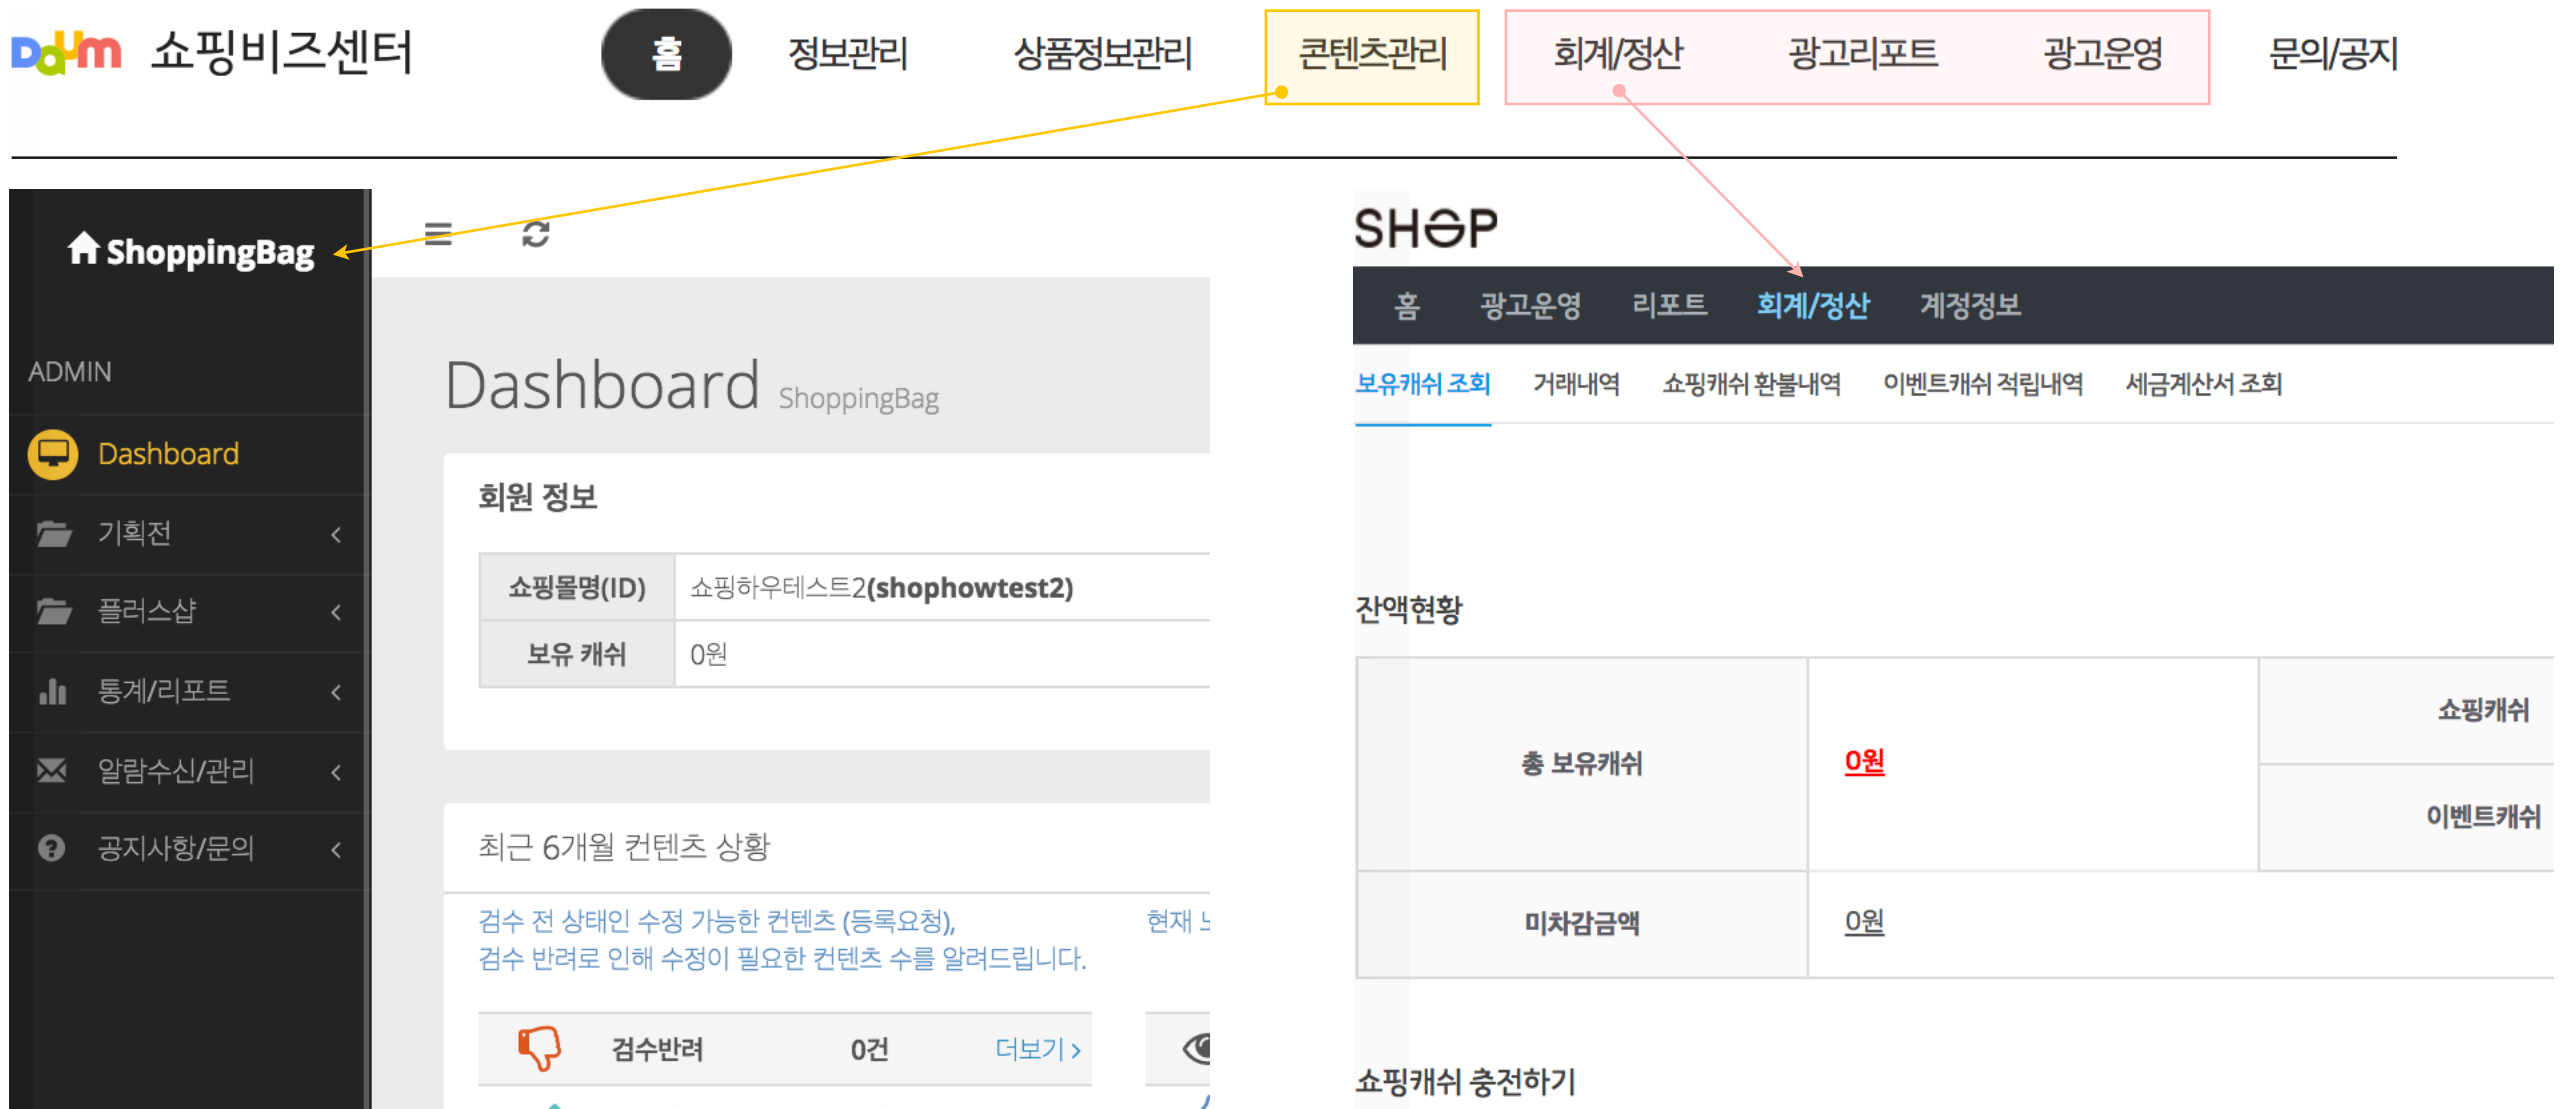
Daum 쇼핑비즈센터

홈 정보관리 상품정보관리 콘텐츠관리 회계/정산 광고리포트 광고운영 문의/공지

ShoppingBag

ADMIN

Dashboard

기획전

플러스샵

통계/리포트

알람수신/관리

공지사항/문의

Dashboard ShoppingBag

회원 정보

| 쇼핑몰명(ID) | 쇼핑하우테스트2(shophowtest2) |
|---|---|
| 보유 캐쉬 | 0원 |

최근 6개월 컨텐츠 상황

검수 전 상태인 수정 가능한 컨텐츠 (등록요청), 검수 반려로 인해 수정이 필요한 컨텐츠 수를 알려드립니다.

현재 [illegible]

검수반려 0건 더보기 >

SHOP

홈 광고운영 리포트 회계/정산 계정정보

보유캐쉬 조회 거래내역 쇼핑캐쉬 환불내역 이벤트캐쉬 적립내역 세금계산서 조회

잔액현황

| 총 보유캐쉬 | 0원 | 쇼핑캐쉬 |
|---|---|---|
| | | 이벤트캐쉬 |
| 미차감금액 | 0원 | |

쇼핑캐쉬 충전하기